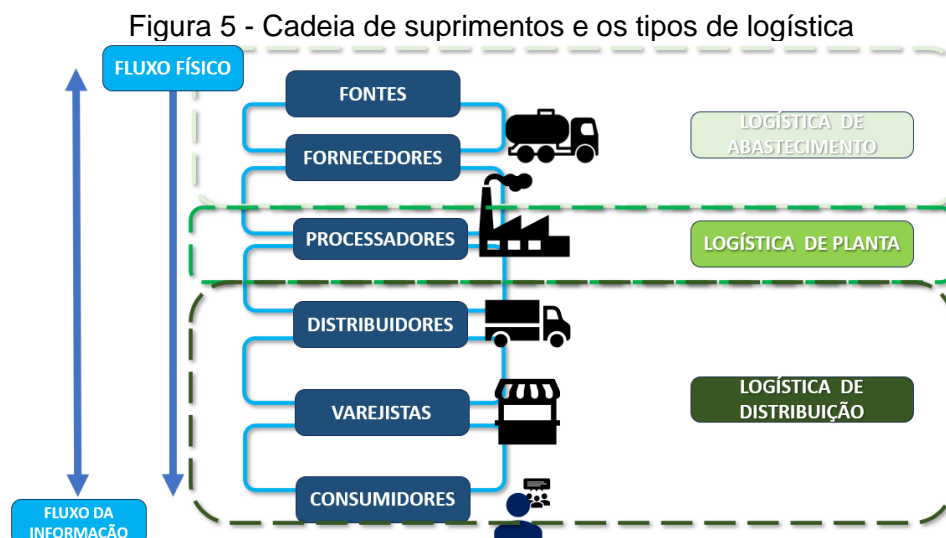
Figura 5 - Cadeia de suprimentos e os tipos de logística

FLUXO FÍSICO

FONTES

FORNECEDORES

PROCESSADORES

DISTRIBUIDORES

VAREJISTAS

CONSUMIDORES

LOGÍSTICA DE ABASTECIMENTO

LOGÍSTICA DE PLANTA

LOGÍSTICA DE DISTRIBUIÇÃO

FLUXO DA INFORMAÇÃO